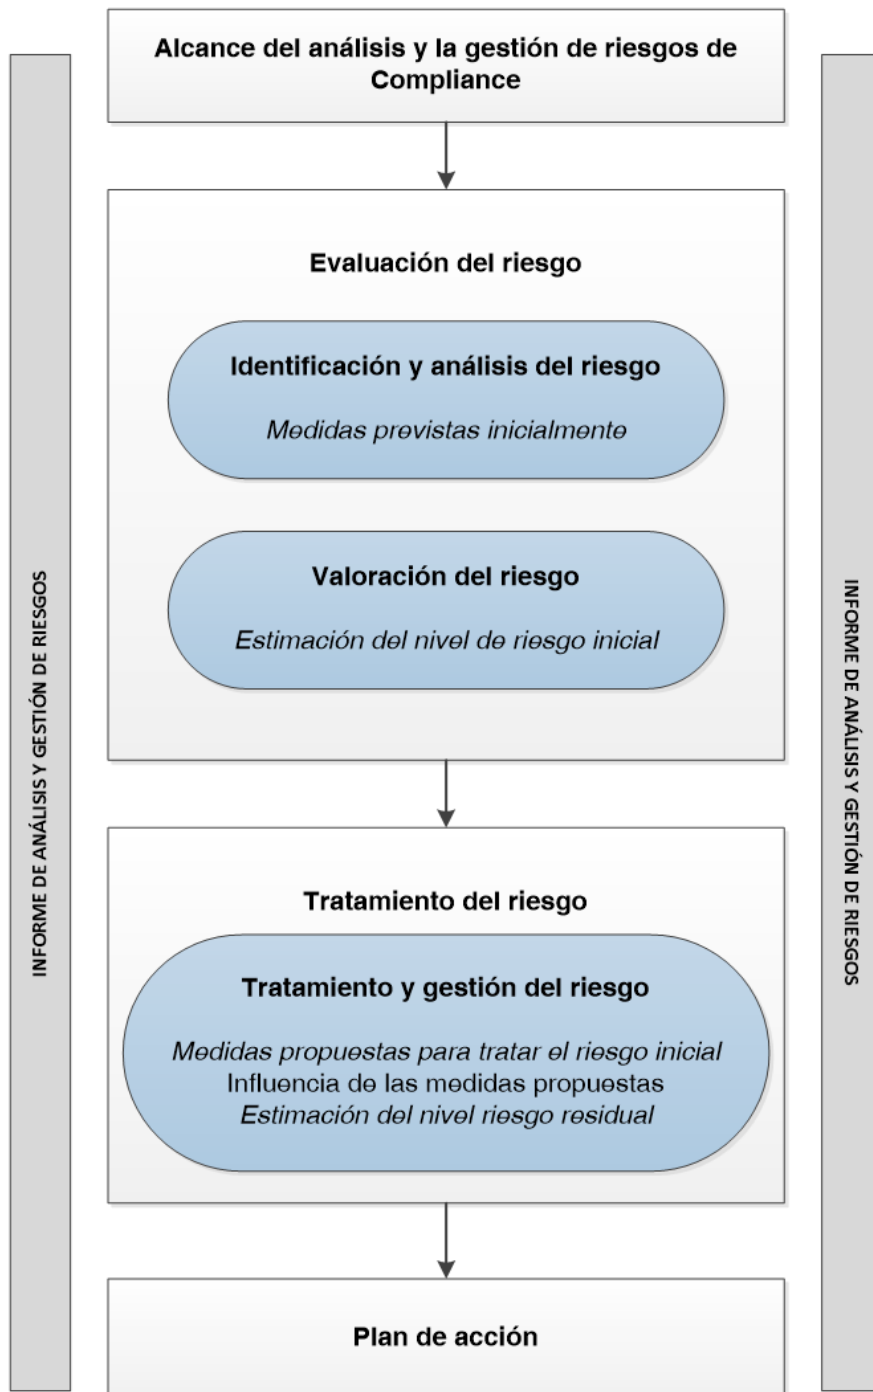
INFORME DE ANÁLISIS Y GESTIÓN DE RIESGOS

Alcance del análisis y la gestión de riesgos de Compliance

Evaluación del riesgo

Identificación y análisis del riesgo

Medidas previstas inicialmente

Valoración del riesgo

Estimación del nivel de riesgo inicial

Tratamiento del riesgo

Tratamiento y gestión del riesgo

Medidas propuestas para tratar el riesgo inicial
Influencia de las medidas propuestas
Estimación del nivel riesgo residual

Plan de acción

INFORME DE ANÁLISIS Y GESTIÓN DE RIESGOS